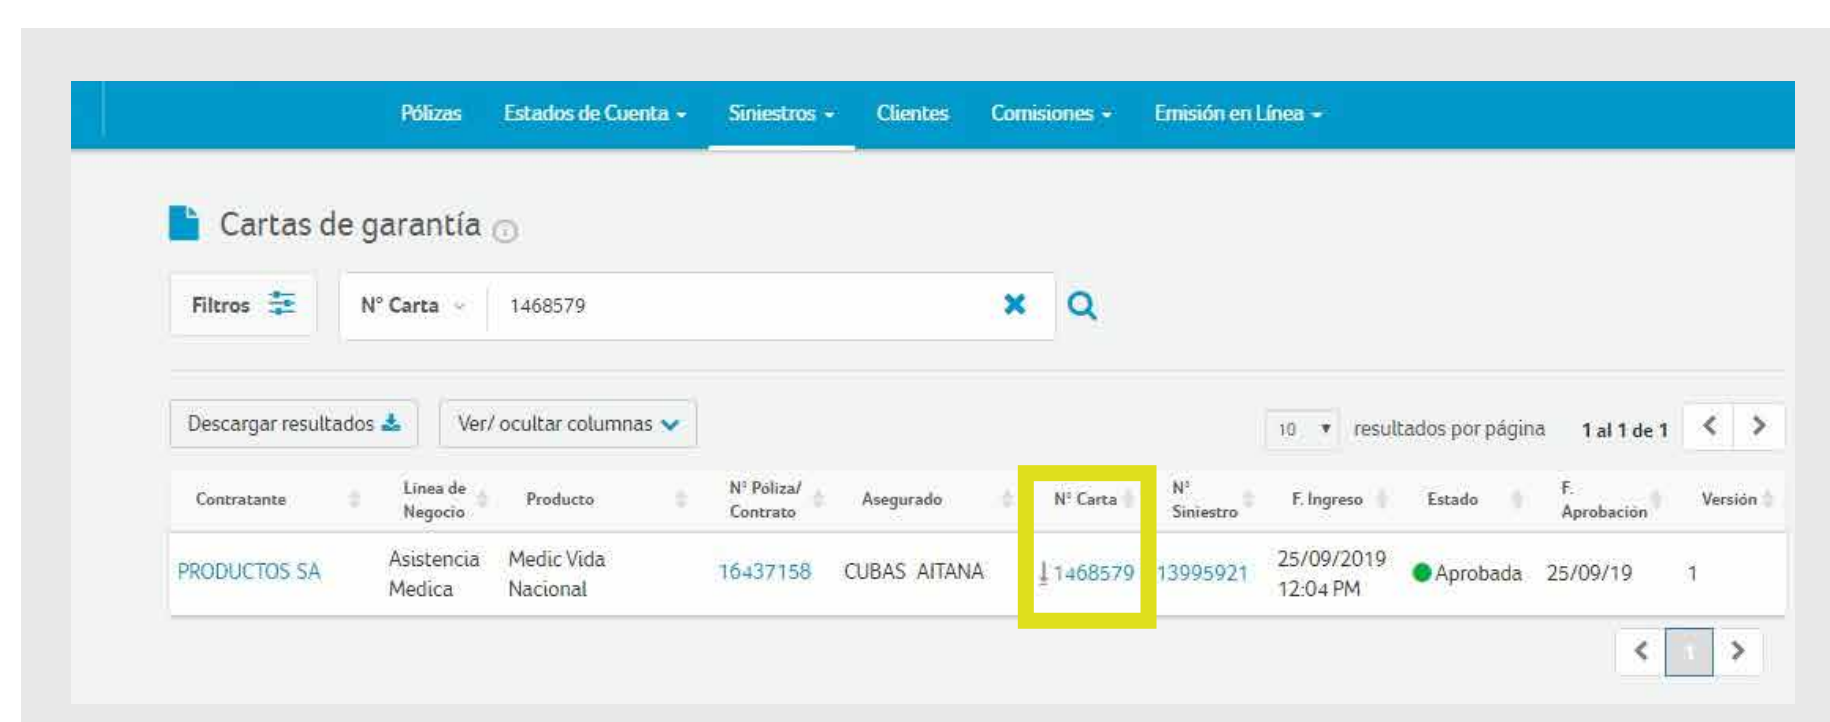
Pólizas Estados de Cuenta Siniestros Clientes Comisiones Emisión en Línea

Cartas de garantía

Filtros N° Carta 1468579

Descargar resultados Ver/ ocultar columnas

10 resultados por página 1 al 1 de 1

| Contratante | Línea de Negocio | Producto | N° Póliza/ Contrato | Asegurado | N° Carta | N° Siniestro | F. Ingreso | Estado | F. Aprobación | Versión |
|---|---|---|---|---|---|---|---|---|---|---|
| PRODUCTOS SA | Asistencia Medica | Medic Vida Nacional | 16437158 | CUBAS AITANA | 1468579 | 13995921 | 25/09/2019 12:04 PM | Aprobada | 25/09/19 | 1 |

1